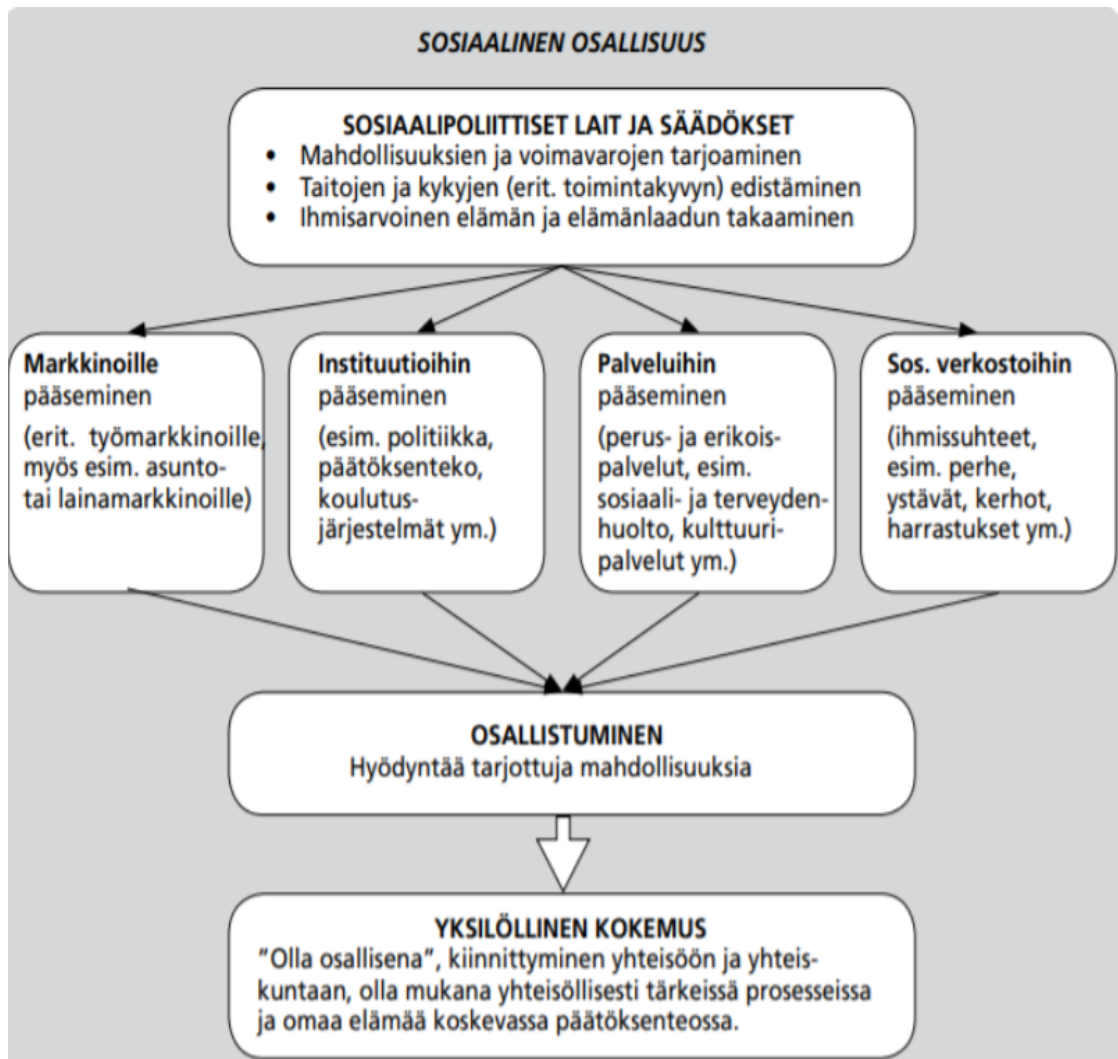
SOSIAALINEN OSALLISUUS

SOSIAALIPOLIITTISET LAIT JA SÄÄDÖKSET
• Mahdollisuuksien ja voimavarojen tarjoaminen
• Taitojen ja kykyjen (erit. toimintakyvyn) edistäminen
• Ihmisarvoinen elämän ja elämänlaadun takaaminen

Markkinoille pääseminen
(erit. työmarkkinoille, myös esim. asunto- tai lainamarkkinoille)

Instituutioihin pääseminen
(esim. politiikka, päätöksenteko, koulutusjärjestelmät ym.)

Palveluihin pääseminen
(perus- ja erikoispalvelut, esim. sosiaali- ja terveydenhuolto, kulttuuripalvelut ym.)

Sos. verkostoihin pääseminen
(ihmissuhteet, esim. perhe, ystävät, kerhot, harrastukset ym.)

OSALLISTUMINEN
Hyödyntää tarjottuja mahdollisuuksia

YKSILÖLLINEN KOKEMUS
"Olla osallisena", kiinnittyminen yhteisöön ja yhteiskuntaan, olla mukana yhteisöllisesti tärkeissä prosesseissa ja omaa elämää koskevassa päätöksenteossa.